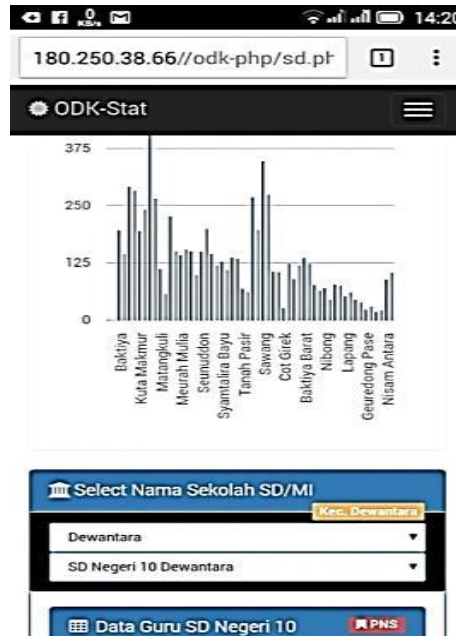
14:20

180.250.38.66//odk-php/sd.ph

1

ODK-Stat

375

250

125

0

Baktiya
Kuta Makmur
Matangkuli
Meurah Mulia
Seunuddon
Syamtalira Bayu
Tanah Pasir
Sawang
Cot Girek
Baktiya Barat
Nibong
Lapang
Geuredong Pase
Nisam Antara

Select Nama Sekolah SD/MI

Kec. Dewantara

Dewantara

SD Negeri 10 Dewantara

Data Guru SD Negeri 10

PNS